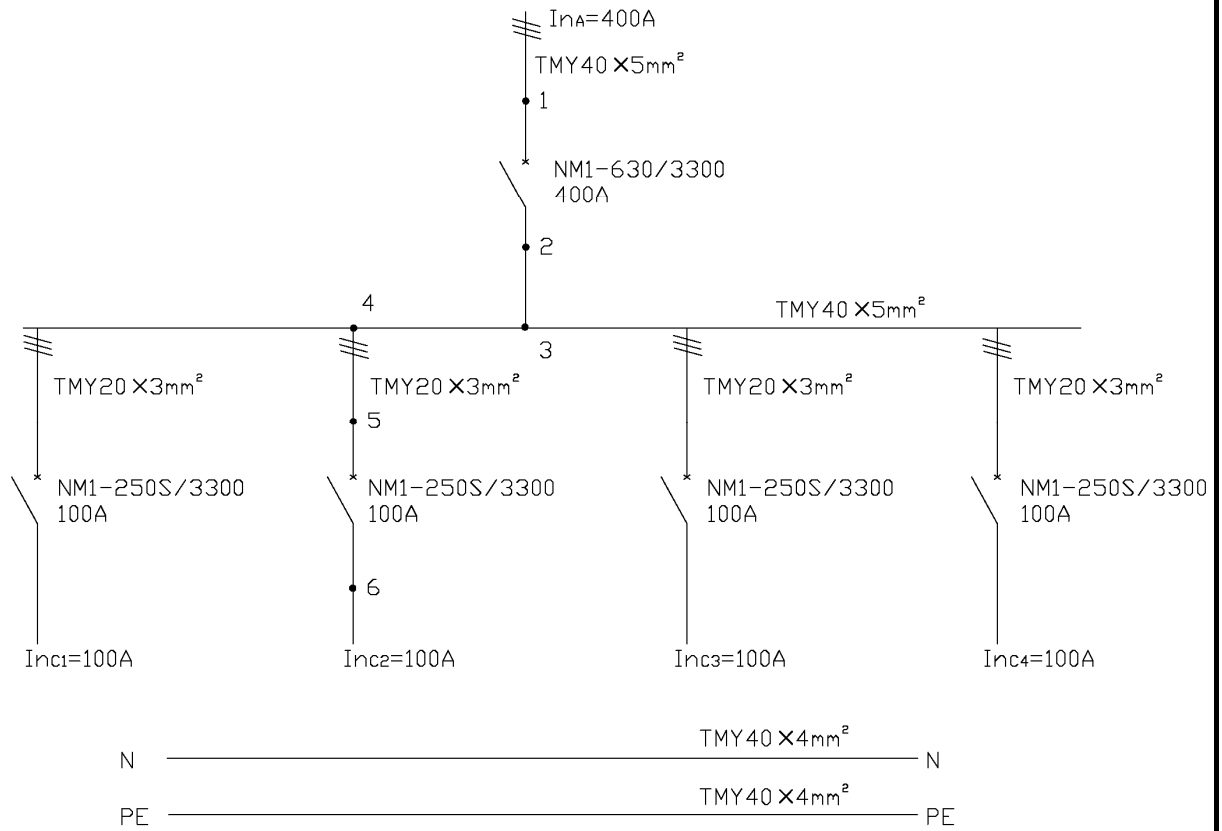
$I_{nA}$=400A

TMY40×5mm²

1

NM1-630/3300
400A

2

4

TMY40×5mm²

3

TMY20×3mm²

TMY20×3mm²

TMY20×3mm²

TMY20×3mm²

5

NM1-250S/3300
100A

NM1-250S/3300
100A

NM1-250S/3300
100A

NM1-250S/3300
100A

6

$I_{nc1}$=100A

$I_{nc2}$=100A

$I_{nc3}$=100A

$I_{nc4}$=100A

TMY40×4mm²

N N

TMY40×4mm²

PE PE